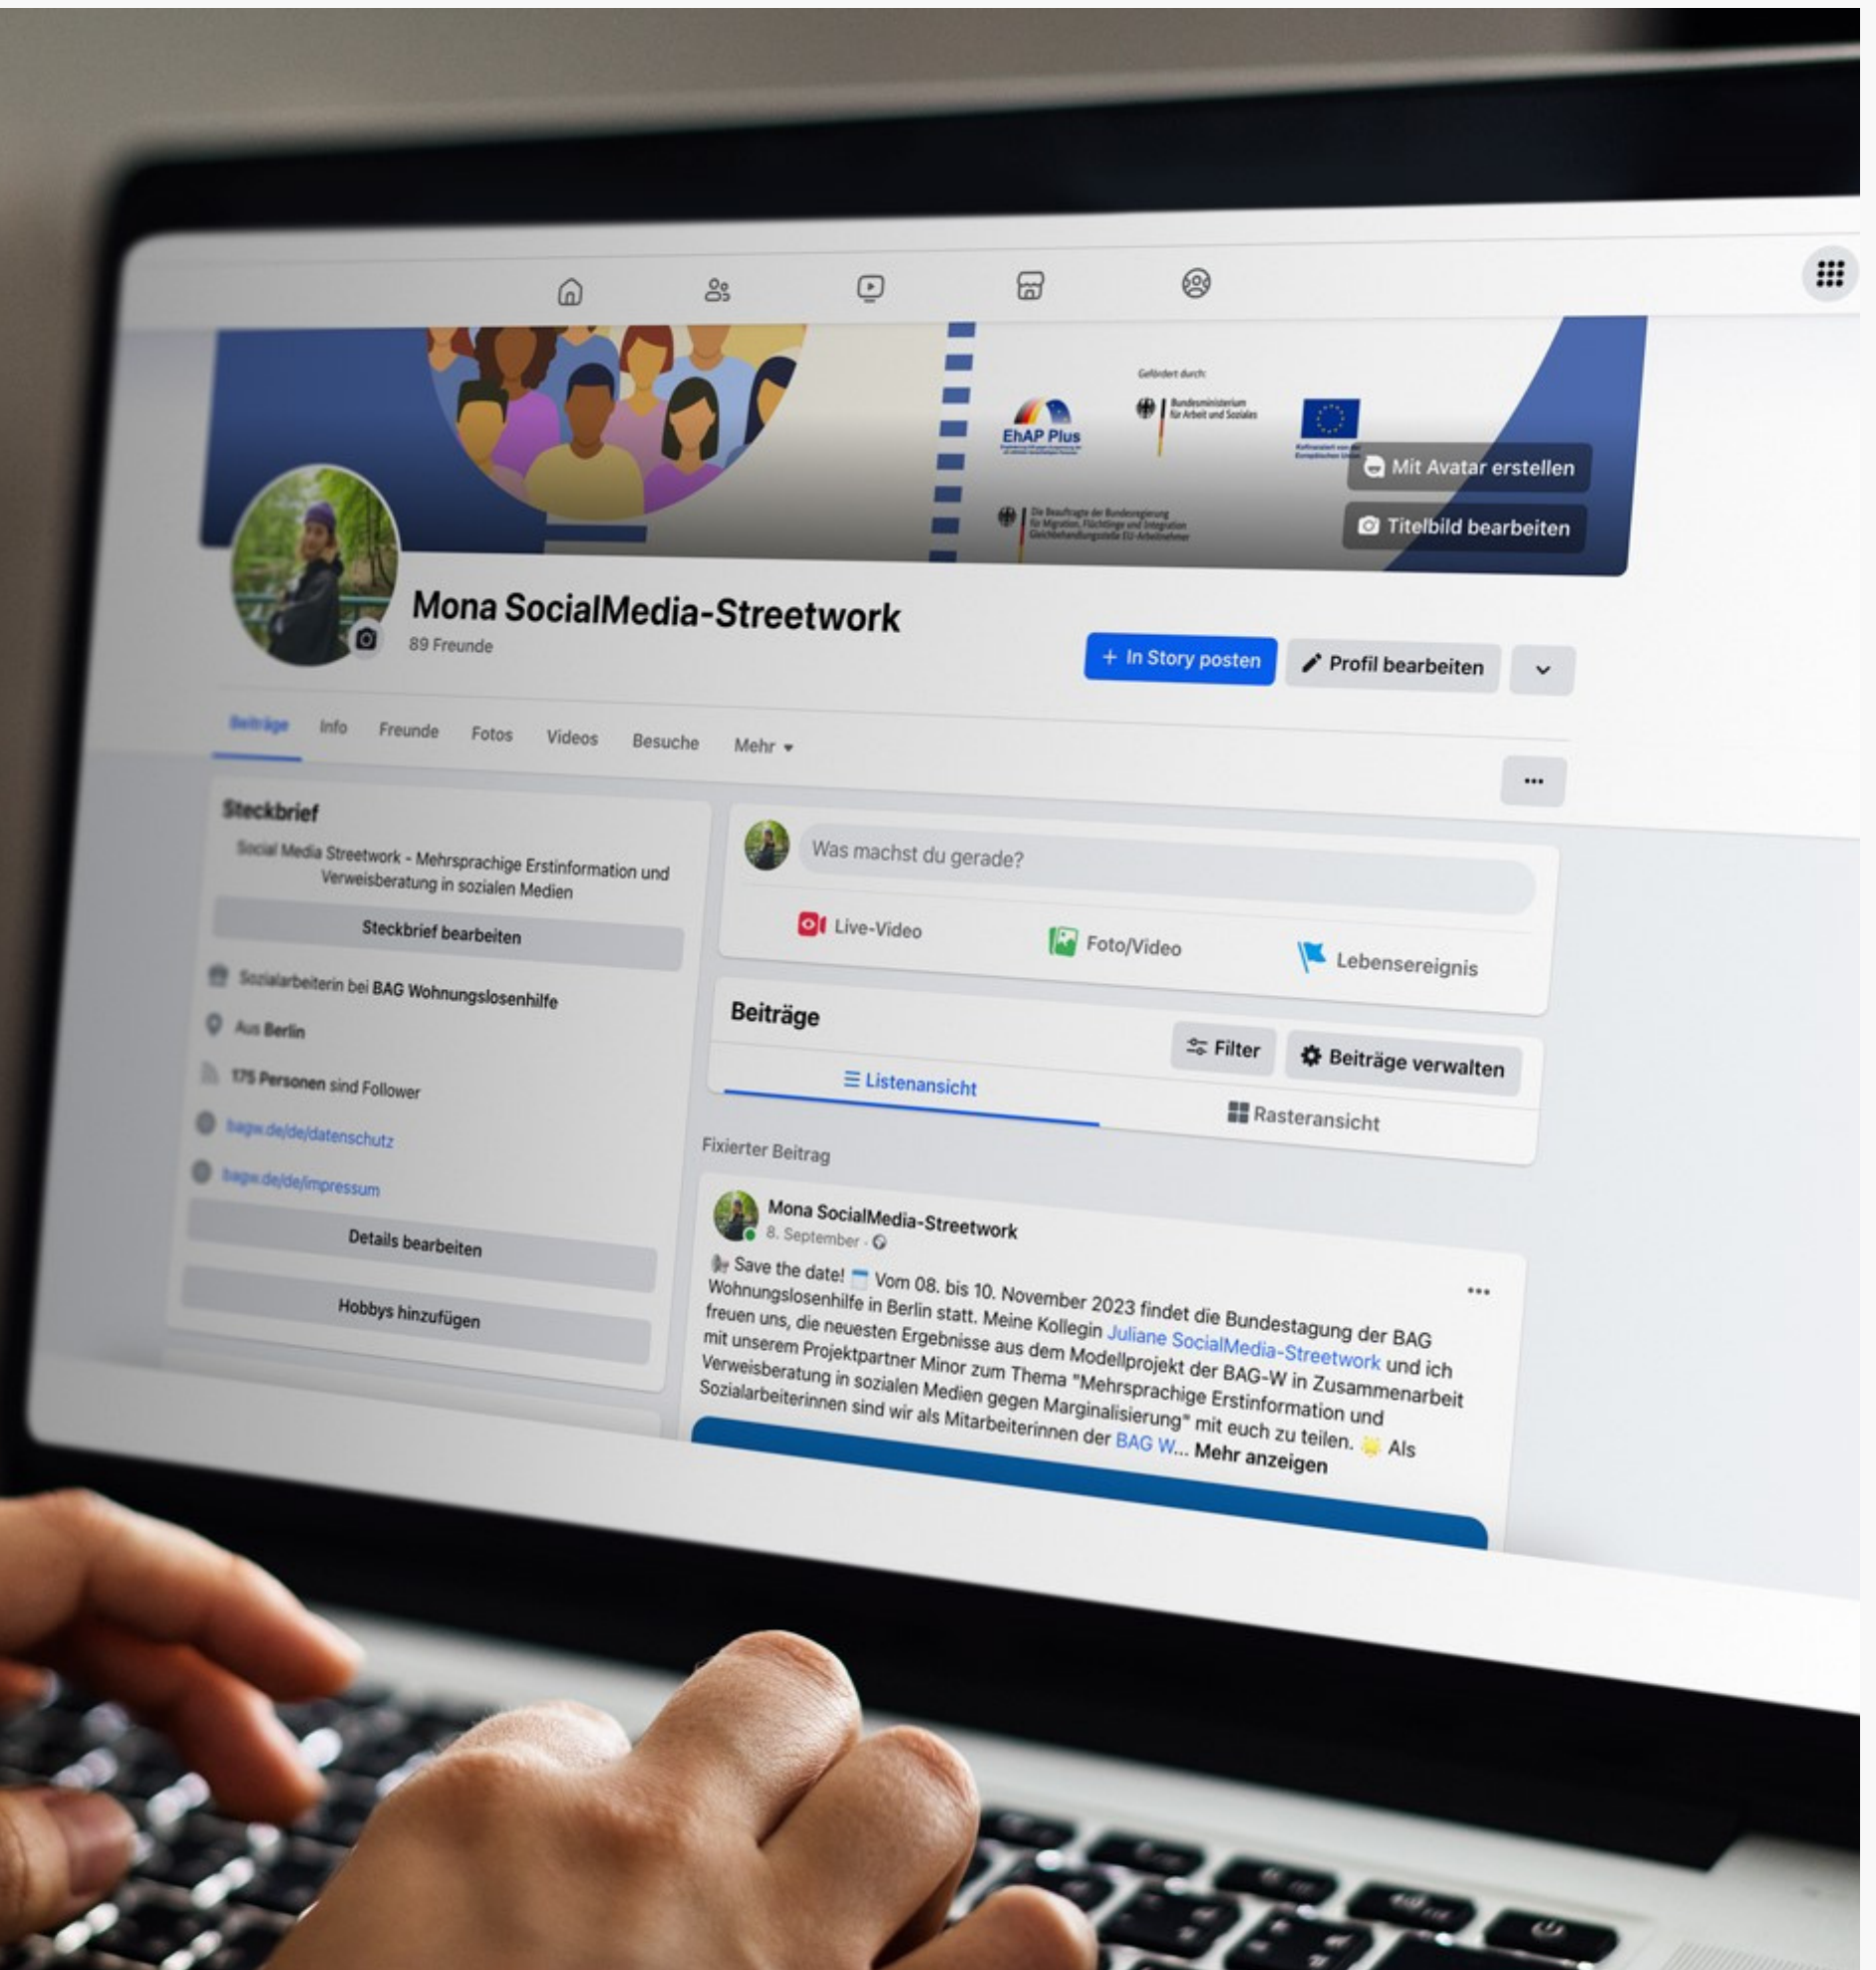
Gefördert durch:

EhAP Plus

Bundesministerium für Arbeit und Soziales

Kofinanziert von der Europäischen Union

Die Beauftragte der Bundesregierung für Migration, Flüchtlinge und Integration Gleichbehandlungsstelle EU-Arbeitnehmer

Mit Avatar erstellen

Titelbild bearbeiten

Mona SocialMedia-Streetwork

89 Freunde

+ In Story posten

Profil bearbeiten

Beiträge Info Freunde Fotos Videos Besuche Mehr

...

Steckbrief

Social Media Streetwork - Mehrsprachige Erstinformation und Verweisberatung in sozialen Medien

Steckbrief bearbeiten

Sozialarbeiterin bei BAG Wohnungslosenhilfe

Aus Berlin

175 Personen sind Follower

bagw.de/de/datenschutz

bagw.de/de/impressum

Details bearbeiten

Hobbys hinzufügen

Was machst du gerade?

Live-Video

Foto/Video

Lebensereignis

Beiträge

Filter

Beiträge verwalten

Listenansicht

Rasteransicht

Fixierter Beitrag

Mona SocialMedia-Streetwork

8. September ·

...

Save the date! Vom 08. bis 10. November 2023 findet die Bundestagung der BAG Wohnungslosenhilfe in Berlin statt. Meine Kollegin Juliane SocialMedia-Streetwork und ich freuen uns, die neuesten Ergebnisse aus dem Modellprojekt der BAG-W in Zusammenarbeit mit unserem Projektpartner Minor zum Thema "Mehrsprachige Erstinformation und Verweisberatung in sozialen Medien gegen Marginalisierung" mit euch zu teilen. Als Sozialarbeiterinnen sind wir als Mitarbeiterinnen der BAG W... Mehr anzeigen